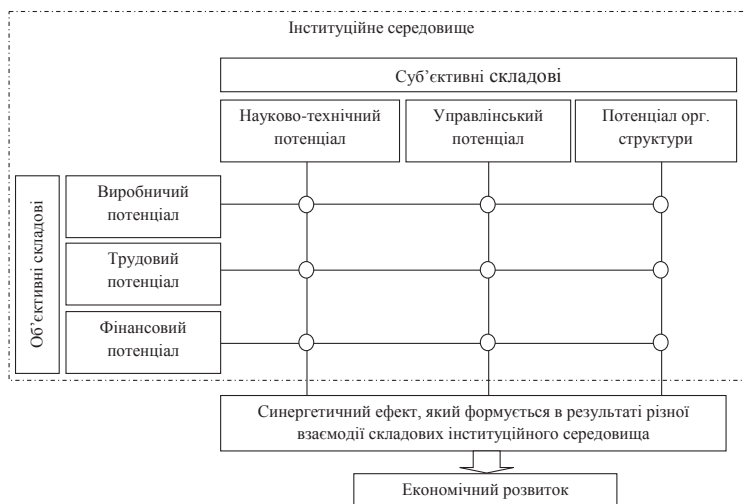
Інституційне середовище

Суб'єктивні складові

Науково-технічний потенціал

Управлінський потенціал

Потенціал орг. структури

Об'єктивні складові

Виробничий потенціал

Трудовий потенціал

Фінансовий потенціал

Синергетичний ефект, який формується в результаті різної взаємодії складових інституційного середовища

Економічний розвиток